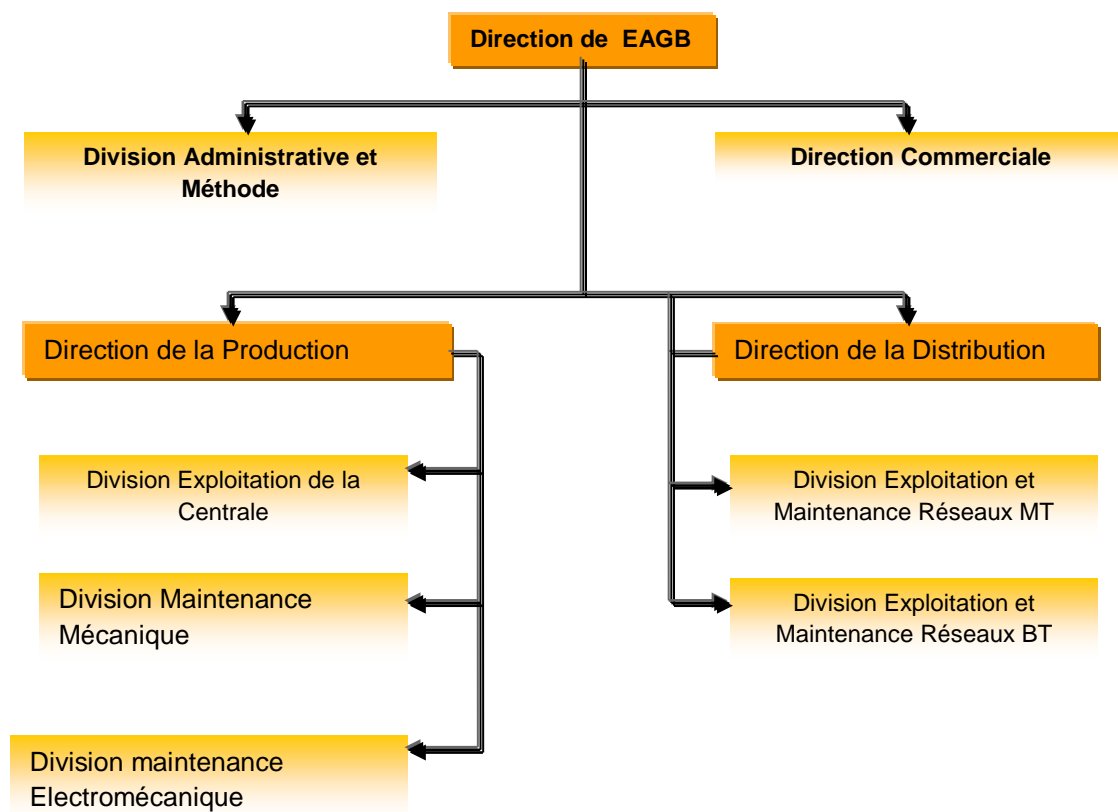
Direction de EAGB

Division Administrative et Méthode

Direction Commerciale

Direction de la Production

Direction de la Distribution

Division Exploitation de la Centrale

Division Exploitation et Maintenance Réseaux MT

Division Maintenance Mécanique

Division Exploitation et Maintenance Réseaux BT

Division maintenance Electromécanique